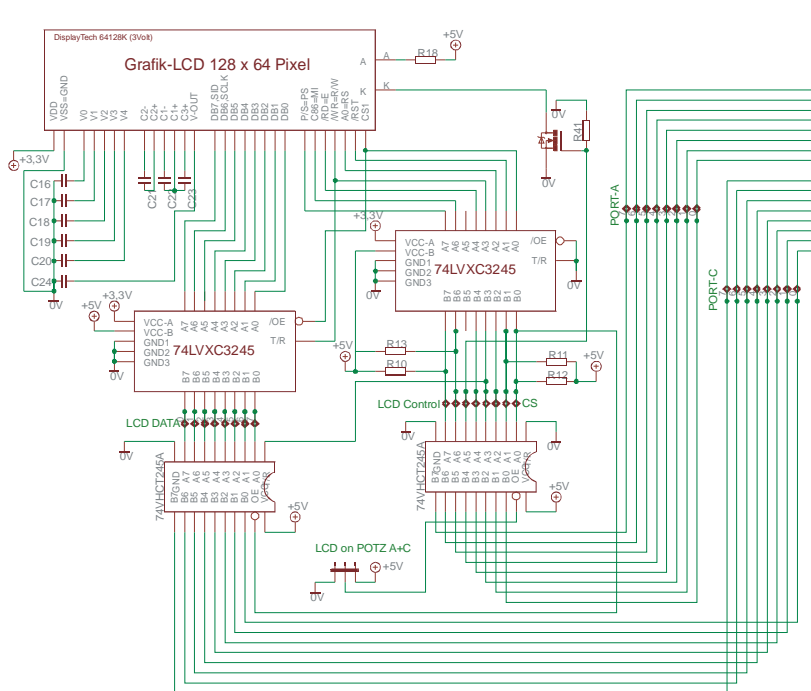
DisplayTech 64128K (3Volt)

Grafik-LCD 128 x 64 Pixel

A
K
R18
+5V
VDD
VSS=GND
V0
V1
V2
V3
V4
C2-
C2+
C1-
C1+
C3+
V-OUT
DB7 SID
DB6 SCLK
DB5
DB4
DB3
DB2
DB1
DB0
P/S=PS
C86=MI
/RD=E
/WR=R/W
A0=RS
/RST
CS1
0V
R41
0V
+3,3V
C16
C17
C18
C19
C20
C24
0V
C21
C22
C23
+3,3V
VCC-A
VCC-B
GND1
GND2
GND3
A7
A6
A5
A4
A3
A2
A1
A0
/OE
T/R
74LVXC3245
B7
B6
B5
B4
B3
B2
B1
B0
0V
0V
PORT-A
PORT-C
+5V
+3,3V
VCC-A
VCC-B
GND1
GND2
GND3
A7
A6
A5
A4
A3
A2
A1
A0
/OE
T/R
74LVXC3245
B7
B6
B5
B4
B3
B2
B1
B0
0V
+5V
R13
R10
R11
R12
+5V
LCD Control
CS
LCD DATA
0V
0V
74VHCT245A
B7GND
B6
B5
B4
B3
B2
B1
B0
A7
A6
A5
A4
A3
A2
A1
A0
OE
DIR
VCC
+5V
74VHCT245A
B7GND
B6
B5
B4
B3
B2
B1
B0
A7
A6
A5
A4
A3
A2
A1
A0
OE
DIR
VCC
+5V
LCD on POTZ A+C
+5V
0V